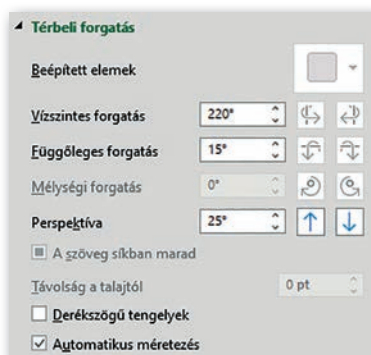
Térbeli forgatás

Beépített elemek

Vízszintes forgatás 220°

Függőleges forgatás 15°

Mélységi forgatás 0°

Perspektíva 25°

A szöveg síkban marad

Távolság a talajtól 0 pt

Derékszögű tengelyek

Automatikus méretezés